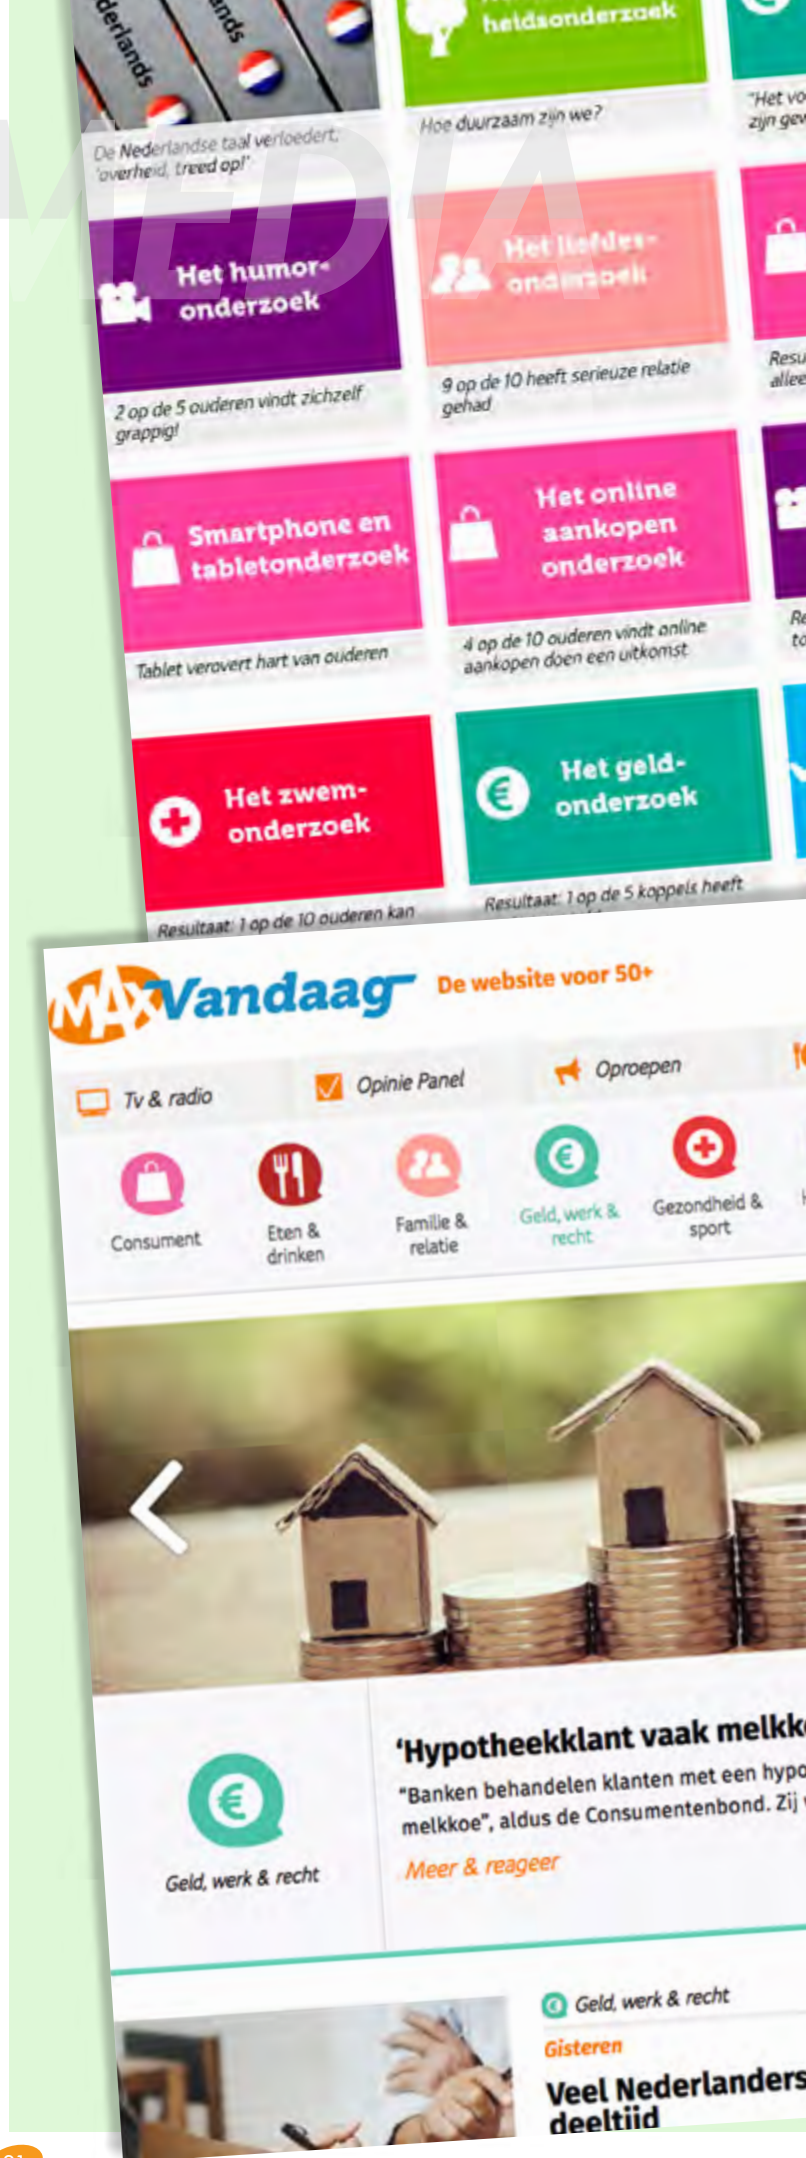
derlands

ands

heidsonderzoek

De Nederlandse taal verloedert, 'overheid, treed op!'

Hoe duurzaam zijn we?

"Het vo zijn gev

MEDIA

Het humoronderzoek

Het liefdesonderzoek

2 op de 5 ouderen vindt zichzelf grappig!

9 op de 10 heeft serieuze relatie gehad

Resu allee

Smartphone en tabletonderzoek

Het online aankopen onderzoek

Tablet verovert hart van ouderen

4 op de 10 ouderen vindt online aankopen doen een uitkomst

Re to

Het zwemonderzoek

Het geldonderzoek

Resultaat: 1 op de 10 ouderen kan

Resultaat: 1 op de 5 koppels heeft

MAX Vandaag De website voor 50+

Tv & radio

Opinie Panel

Oproepen

Consument

Eten & drinken

Familie & relatie

Geld, werk & recht

Gezondheid & sport

'Hypotheekklant vaak melkk

"Banken behandelen klanten met een hypo melkkoe", aldus de Consumentenbond. Zij

Meer & reageer

Geld, werk & recht

Geld, werk & recht

Gisteren

Veel Nederlanders deeltijd